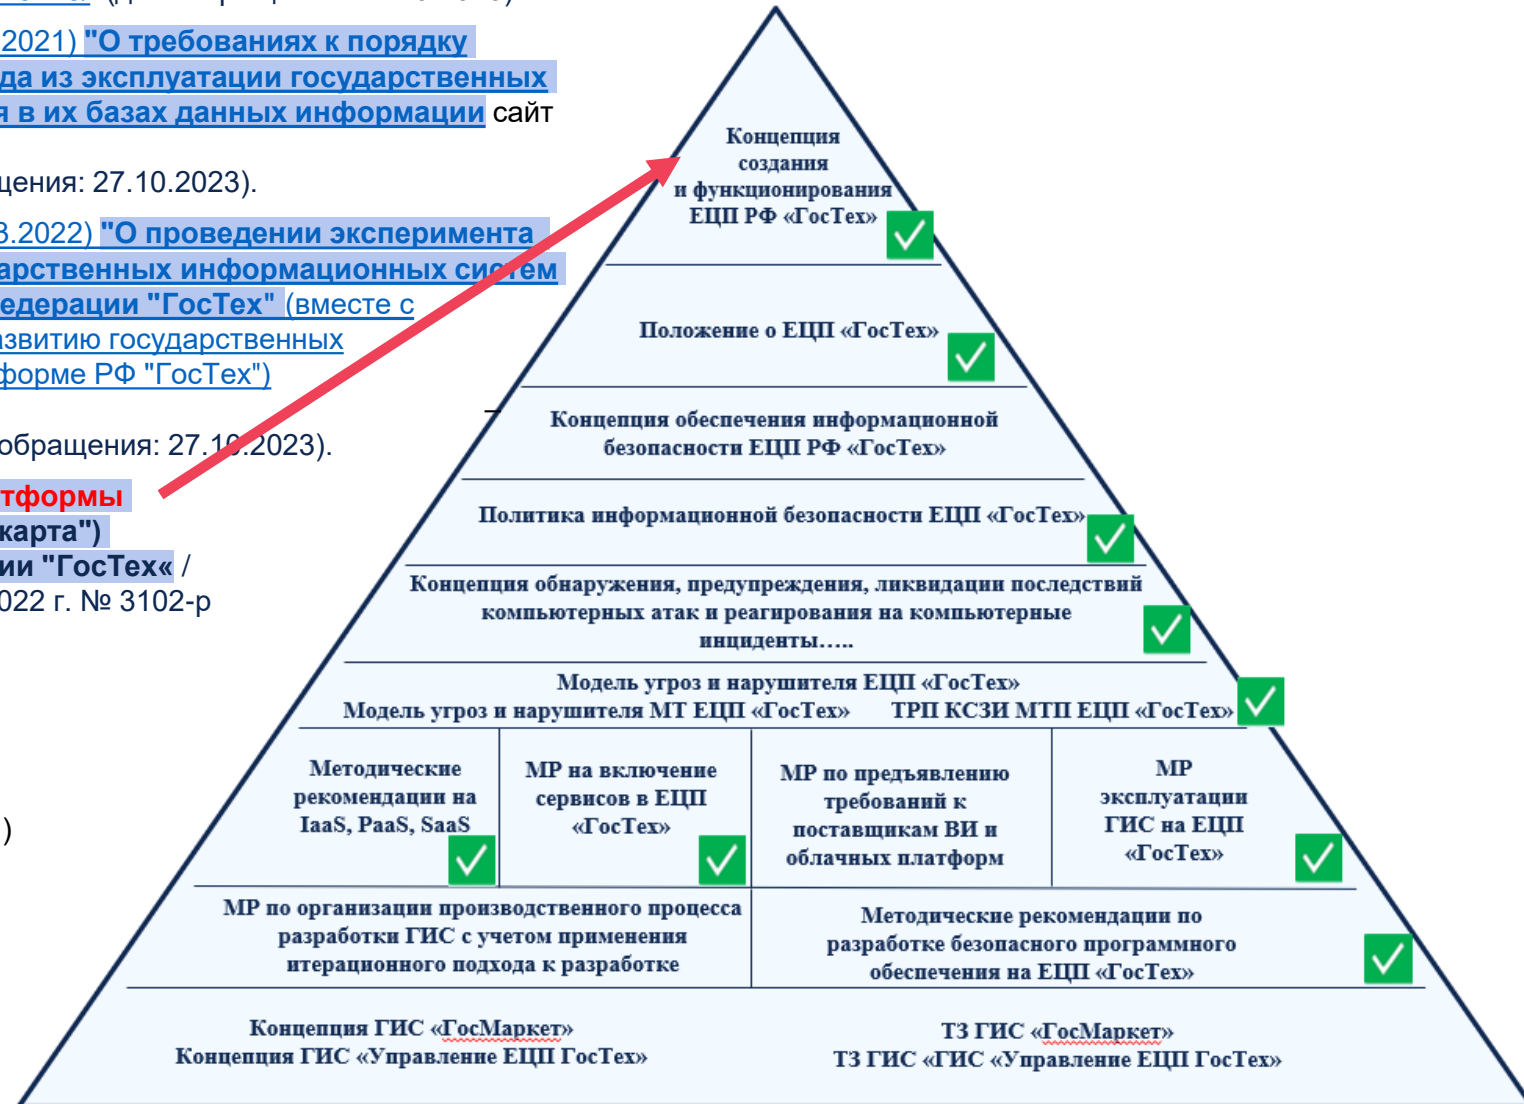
2021) "О требованиях к порядку
да из эксплуатации государственных
я в их базах данных информации сайт

щения: 27.10.2023).

3.2022) "О проведении эксперимента
арственных информационных систем
едерации "ГосТех" (вместе с
азвитию государственных
форме РФ "ГосТех")

обращения: 27.10.2023).

тформы
карта")
ии "ГосТех« /
022 г. № 3102-р

)

Концепция создания и функционирования ЕЦП РФ «ГосТех»

Положение о ЕЦП «ГосТех»

Концепция обеспечения информационной безопасности ЕЦП РФ «ГосТех»

Политика информационной безопасности ЕЦП «ГосТех»

Концепция обнаружения, предупреждения, ликвидации последствий компьютерных атак и реагирования на компьютерные инциденты…..

Модель угроз и нарушителя ЕЦП «ГосТех»
Модель угроз и нарушителя МТ ЕЦП «ГосТех» ТРП КСЗИ МТП ЕЦП «ГосТех»

| Методические рекомендации на IaaS, PaaS, SaaS | МР на включение сервисов в ЕЦП «ГосТех» | МР по предъявлению требований к поставщикам ВИ и облачных платформ | МР эксплуатации ГИС на ЕЦП «ГосТех» |
|---|---|---|---|

| МР по организации производственного процесса разработки ГИС с учетом применения итерационного подхода к разработке | Методические рекомендации по разработке безопасного программного обеспечения на ЕЦП «ГосТех» |
|---|---|

Концепция ГИС «ГосМаркет»
Концепция ГИС «Управление ЕЦП ГосТех»

ТЗ ГИС «ГосМаркет»
ТЗ ГИС «ГИС «Управление ЕЦП ГосТех»